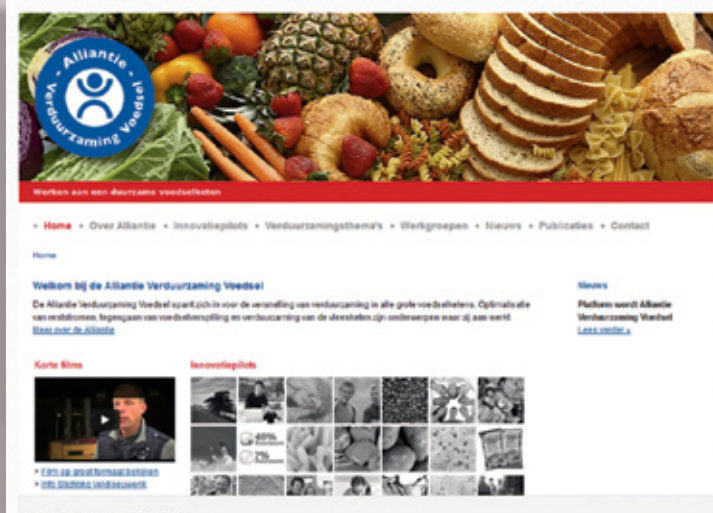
Alliantie Verduurzaming Voedsel

Werken aan een duurzame voedselketen

• Home • Over Alliantie • Innovatiepilots • Verduurzamingsthema's • Werkgroepen • Nieuws • Publicaties • Contact

Home

Welkom bij de Alliantie Verduurzaming Voedsel

De Alliantie Verduurzaming Voedsel spant zich in voor de versnelling van verduurzaming in alle grote voedselketens. Optimalisatie van reststromen, tegengaan van voedselverspilling en verduurzaming van de vleesketen zijn onderwerpen waar zij aan werkt.

Meer over de Alliantie

Nieuws

Platform wordt Alliantie Verduurzaming Voedsel

Lees verder »

Korte films

» Film op groot formaat bekijken
» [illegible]

Innovatiepilots

40%
7%